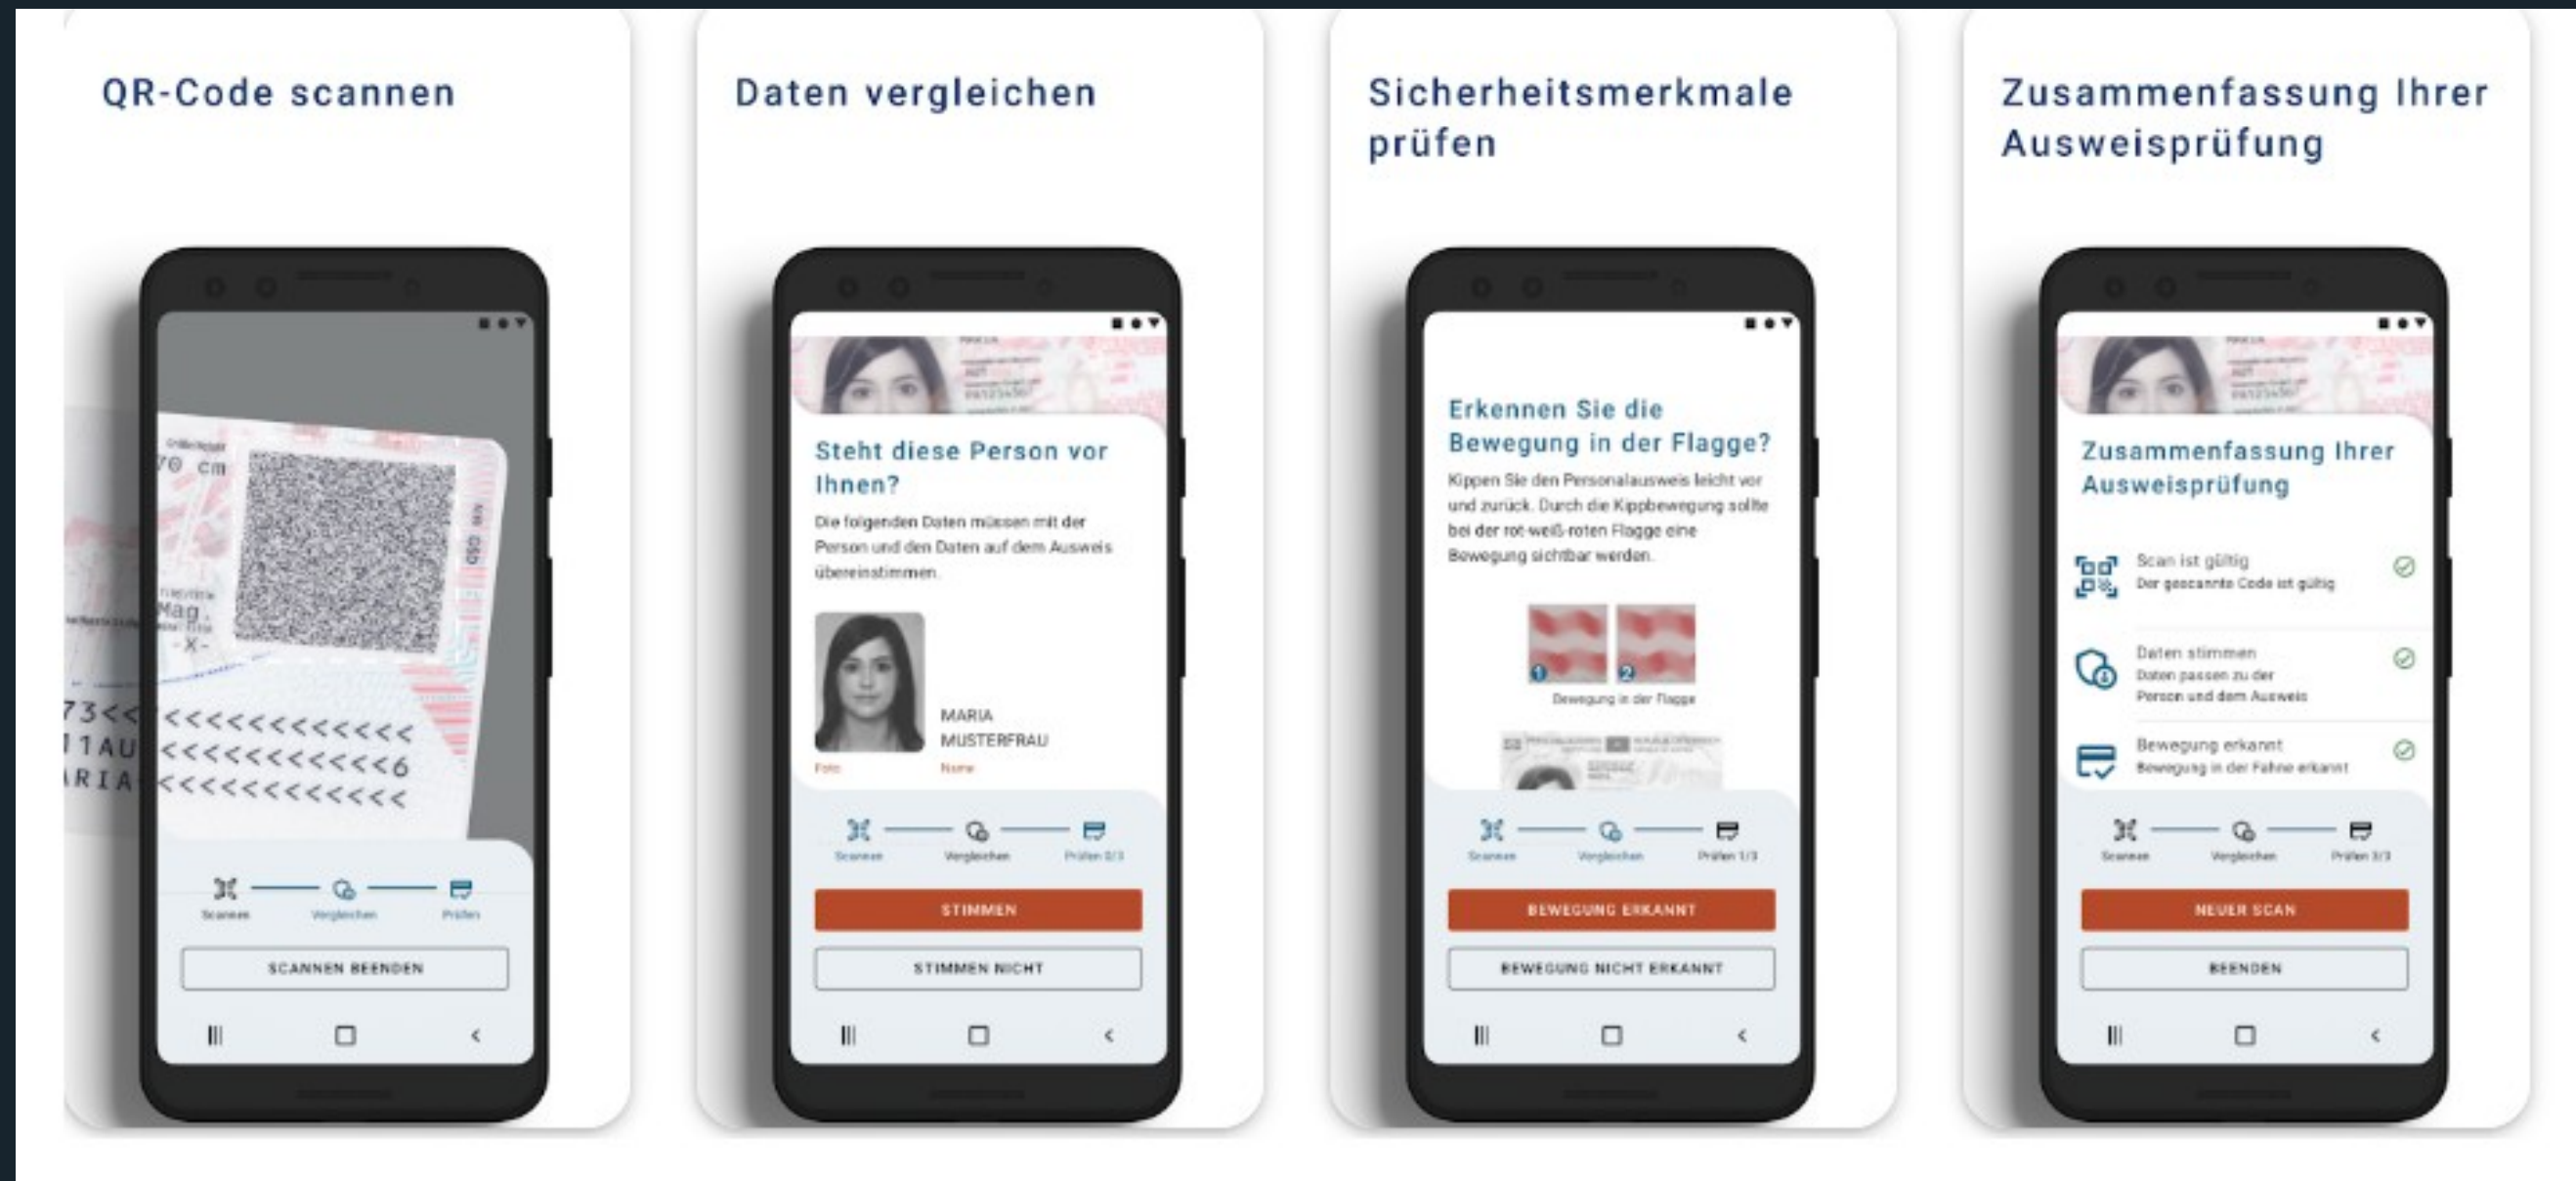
QR-Code scannen

70 cm

Mag.

73<<<<<<<<<<<<<<<
1AU<<<<<<<<<<<<<6
RIA<<<<<<<<<<<<<

Scannen Vergleichen Prüfen

SCANNEN BEENDEN

Daten vergleichen

Steht diese Person vor Ihnen?

Die folgenden Daten müssen mit der Person und den Daten auf dem Ausweis übereinstimmen.

MARIA MUSTERFRAU

Foto Name

Scannen Vergleichen Prüfen 0/3

STIMMEN

STIMMEN NICHT

Sicherheitsmerkmale prüfen

Erkennen Sie die Bewegung in der Flagge?

Kippen Sie den Personalausweis leicht vor und zurück. Durch die Kippbewegung sollte bei der rot-weiß-roten Flagge eine Bewegung sichtbar werden.

1 2

Bewegung in der Flagge

Scannen Vergleichen Prüfen 1/3

BEWEGUNG ERKANNT

BEWEGUNG NICHT ERKANNT

Zusammenfassung Ihrer Ausweisprüfung

Zusammenfassung Ihrer Ausweisprüfung

Scan ist gültig
Der gescannte Code ist gültig

Daten stimmen
Daten passen zu der Person und dem Ausweis

Bewegung erkannt
Bewegung in der Fahne erkannt

Scannen Vergleichen Prüfen 3/3

NEUER SCAN

BEENDEN